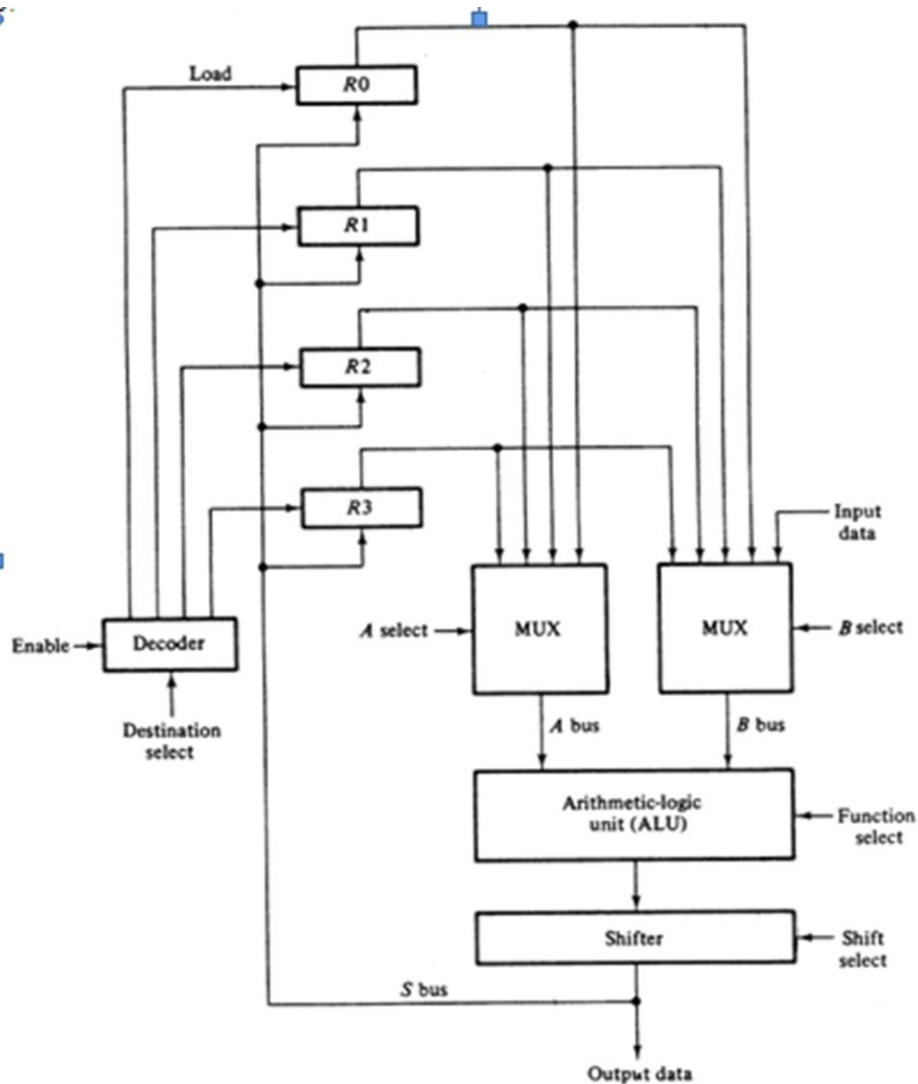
Load

R0

R1

R2

R3

Input data

Enable

Decoder

Destination select

A select

MUX

MUX

B select

A bus

B bus

Arithmetic-logic unit (ALU)

Function select

Shifter

Shift select

S bus

Output data